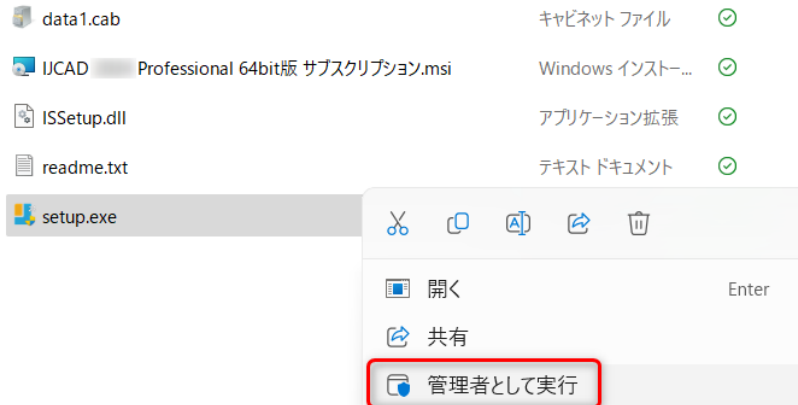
data1.cab	キャビネット ファイル

IJCAD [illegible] Professional 64bit版 サブスクリプション.msi	Windows インストー...

ISSetup.dll	アプリケーション拡張

readme.txt	テキスト ドキュメント

setup.exe

開く	Enter

共有

管理者として実行